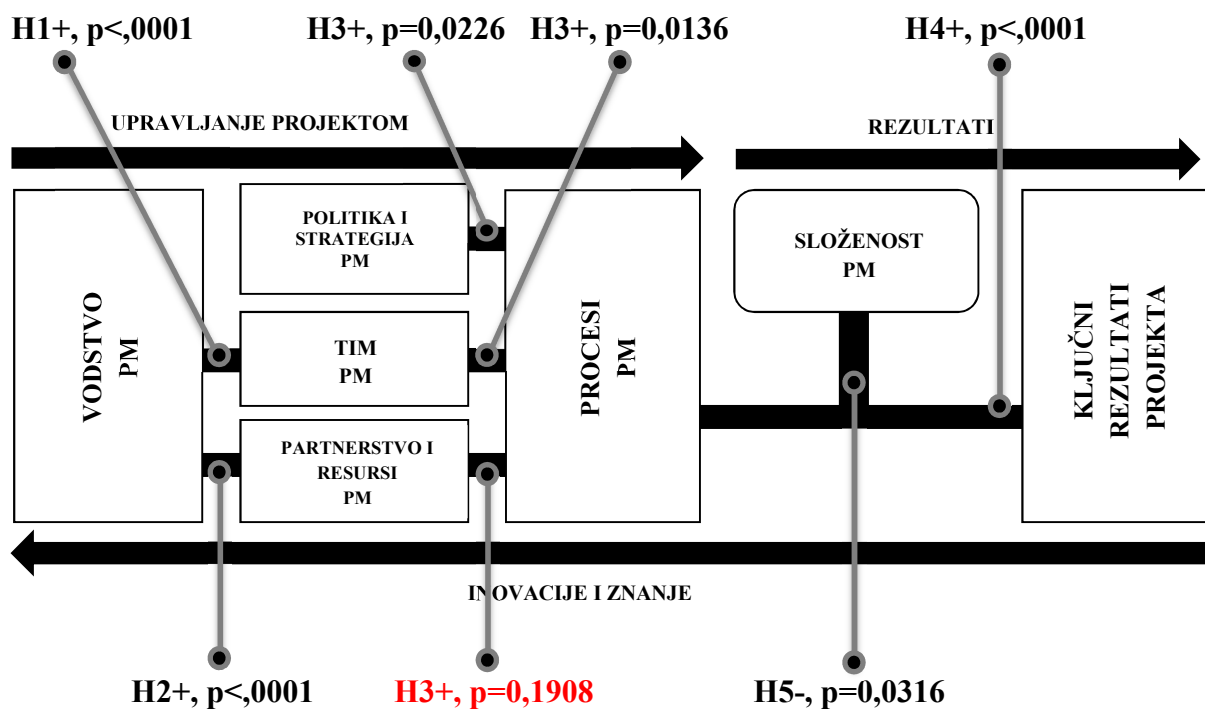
H1+, p<,0001
H3+, p=0,0226
H3+, p=0,0136
H4+, p<,0001

UPRAVLJANJE PROJEKTOM

REZULTATI

VODSTVO PM

POLITIKA I STRATEGIJA PM

TIM PM

PARTNERSTVO I RESURSI PM

PROCESI PM

SLOŽENOST PM

KLJUČNI REZULTATI PROJEKTA

INOVACIJE I ZNANJE

H2+, p<,0001
H3+, p=0,1908
H5-, p=0,0316